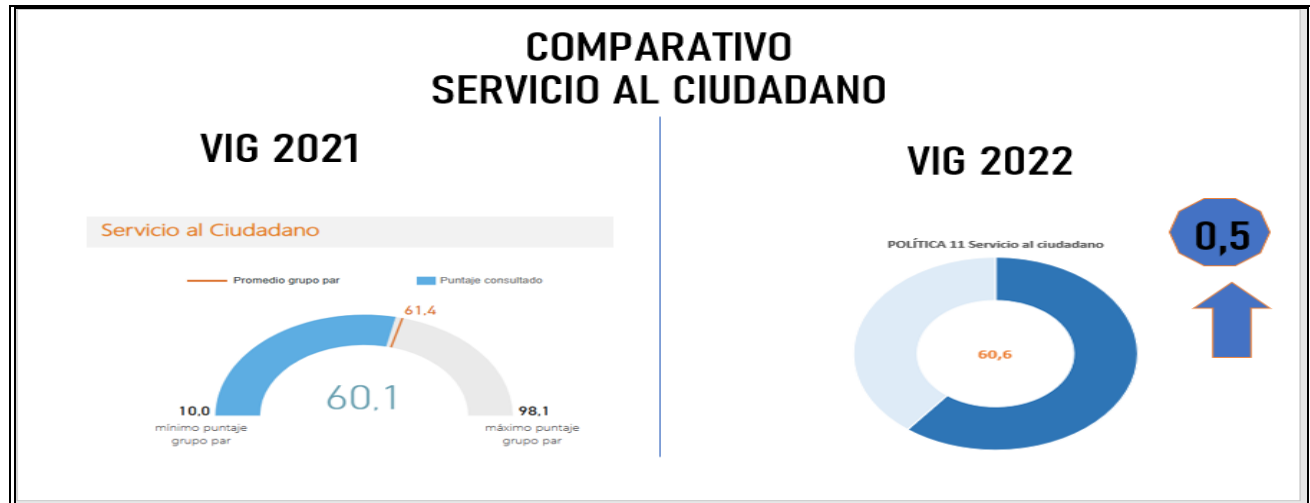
COMPARATIVO
SERVICIO AL CIUDADANO

VIG 2021

Servicio al Ciudadano

Promedio grupo par

Puntaje consultado

61.4

60.1

10,0
mínimo puntaje grupo par

98,1
máximo puntaje grupo par

VIG 2022

POLÍTICA 11 Servicio al ciudadano

60,6

0,5